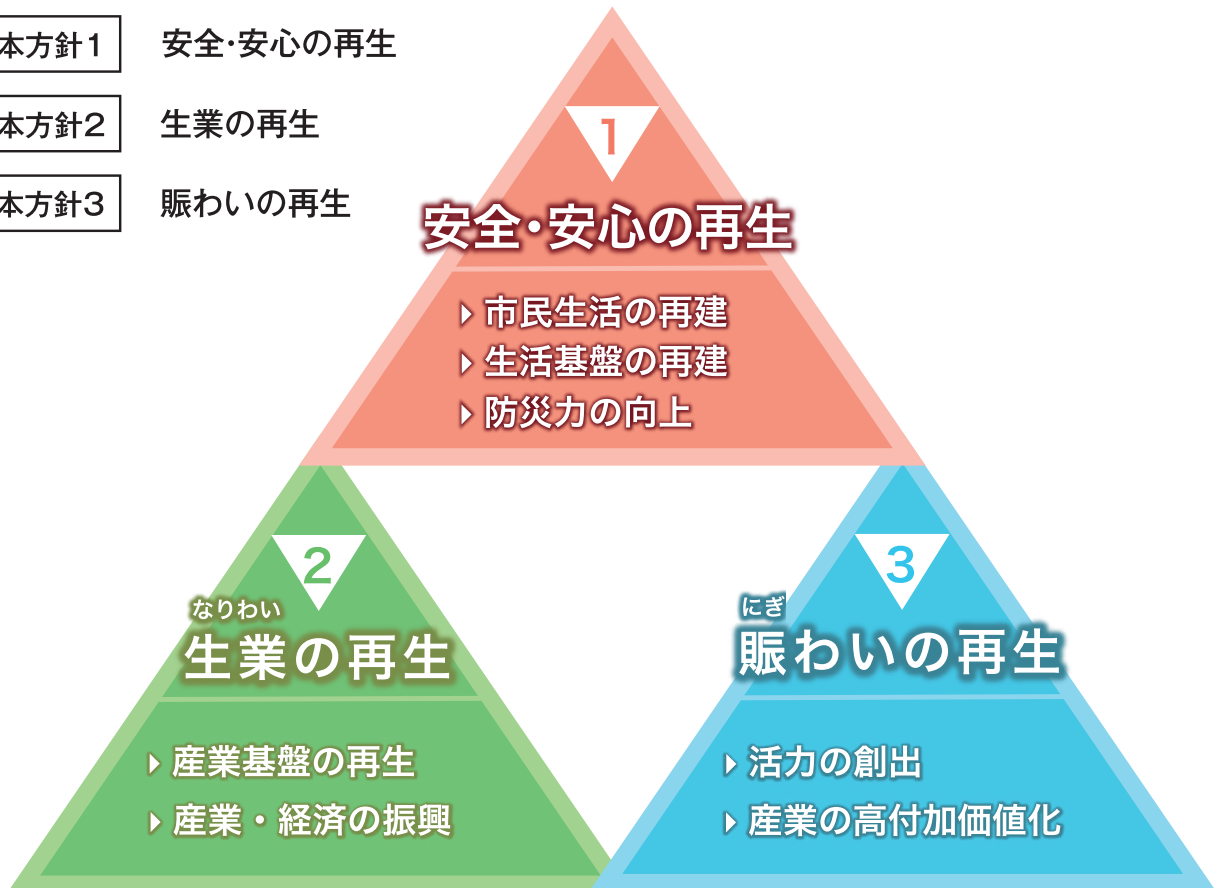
本方針1　安全･安心の再生

本方針2　生業の再生

本方針3　賑わいの再生

1

安全･安心の再生

市民生活の再建
生活基盤の再建
防災力の向上

2

なりわい
生業の再生

産業基盤の再生
産業・経済の振興

3

にぎ
賑わいの再生

活力の創出
産業の高付加価値化